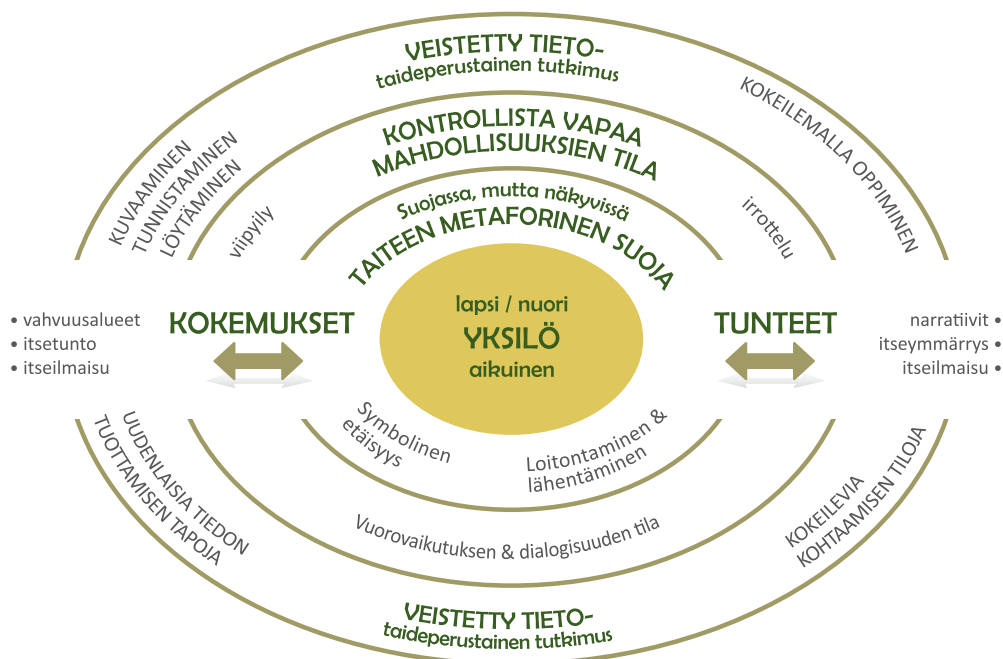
VEISTETTY TIETO-
taideperustainen tutkimus

KONTROLLISTA VAPAA
MAHDOLLISUUKSIEN TILA

Suojassa, mutta näkyvissä
TAITEEN METAFORINEN SUOJA

KUVAAMINEN
TUNNISTAMINEN
LÖYTÄMINEN

viipyily

KOKEILEMALLA OPPIMINEN

irrottelu

• vahvuusalueet
• itsetunto
• itseilmaisu

KOKEMUKSET

lapsi / nuori
YKSILÖ
aikuinen

TUNTEET

narratiivit •
itseymmärrys •
itseilmaisu •

Symbolinen etäisyys

Loitontaminen & lähentäminen

UUDENLAISIA TIEDON TUOTTAMISEN TAPOJA

Vuorovaikutuksen & dialogisuuden tila

KOKEILEVIA KOHTAAMISEN TILOJA

VEISTETTY TIETO-
taideperustainen tutkimus